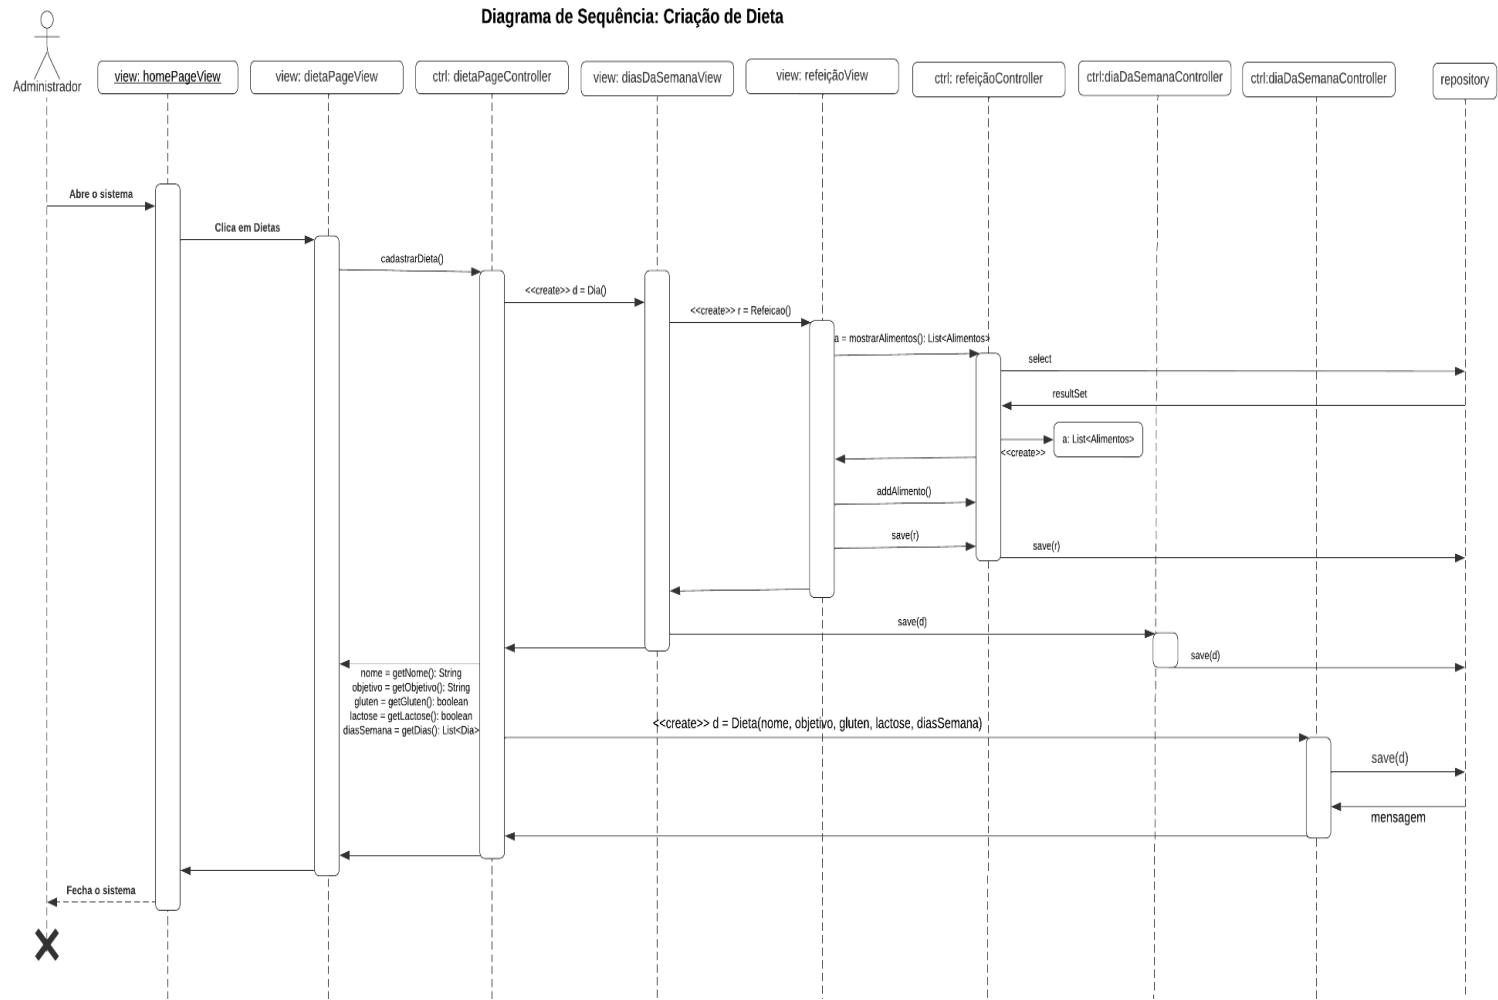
Diagrama de Sequência: Criação de Dieta

Administrador

view: homePageView

view: dietaPageView

ctrl: dietaPageController

view: diasDaSemanaView

view: refeiçãoView

ctrl: refeiçãoController

ctrl:diaDaSemanaController

ctrl:diaDaSemanaController

repository

Abre o sistema

Clica em Dietas

cadastrarDieta()

<<create>> d = Dia()

<<create>> r = Refeicao()

a = mostrarAlimentos(): List<Alimentos>

select

resultSet

a: List<Alimentos>

<<create>>

addAlimento()

save(r)

save(r)

save(d)

save(d)

nome = getNome(): String
objetivo = getObjetivo(): String
gluten = getGluten(): boolean
lactose = getLactose(): boolean
diasSemana = getDias(): List<Dia>

<<create>> d = Dieta(nome, objetivo, gluten, lactose, diasSemana)

save(d)

mensagem

Fecha o sistema